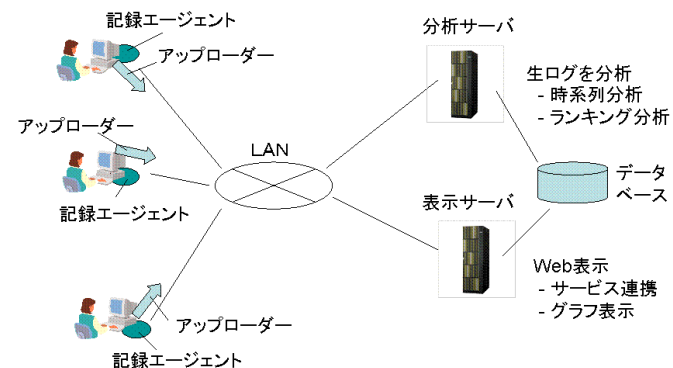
記録エージェント
アップローダー
アップローダー
記録エージェント
アップローダー
記録エージェント
LAN
分析サーバ
生ログを分析
- 時系列分析
- ランキング分析
データ
ベース
表示サーバ
Web表示
- サービス連携
- グラフ表示